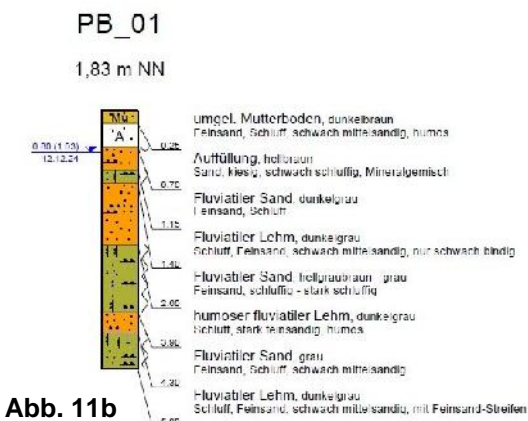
PB_01

1,83 m NN

Mu

A

0.30 (1.53)
12.12.24

0.25

0.70

1.15

1.40

2.00

3.80

4.30

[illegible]

umgel. Mutterboden, dunkelbraun
Feinsand, Schluff, schwach mittelsandig, humos

Auffüllung, hellbraun
Sand, kiesig, schwach schluffig, Mineralgemisch

Fluviatiler Sand, dunkelgrau
Feinsand, Schluff

Fluviatiler Lehm, dunkelgrau
Schluff, Feinsand, schwach mittelsandig, nur schwach bindig

Fluviatiler Sand, hellgraubraun - grau
Feinsand, schluffig - stark schluffig

humoser fluviatiler Lehm, dunkelgrau
Schluff, stark feinsandig, humos

Fluviatiler Sand, grau
Feinsand, Schluff, schwach mittelsandig

Fluviatiler Lehm, dunkelgrau
Schluff, Feinsand, schwach mittelsandig, mit Feinsand-Streifen

Abb. 11b